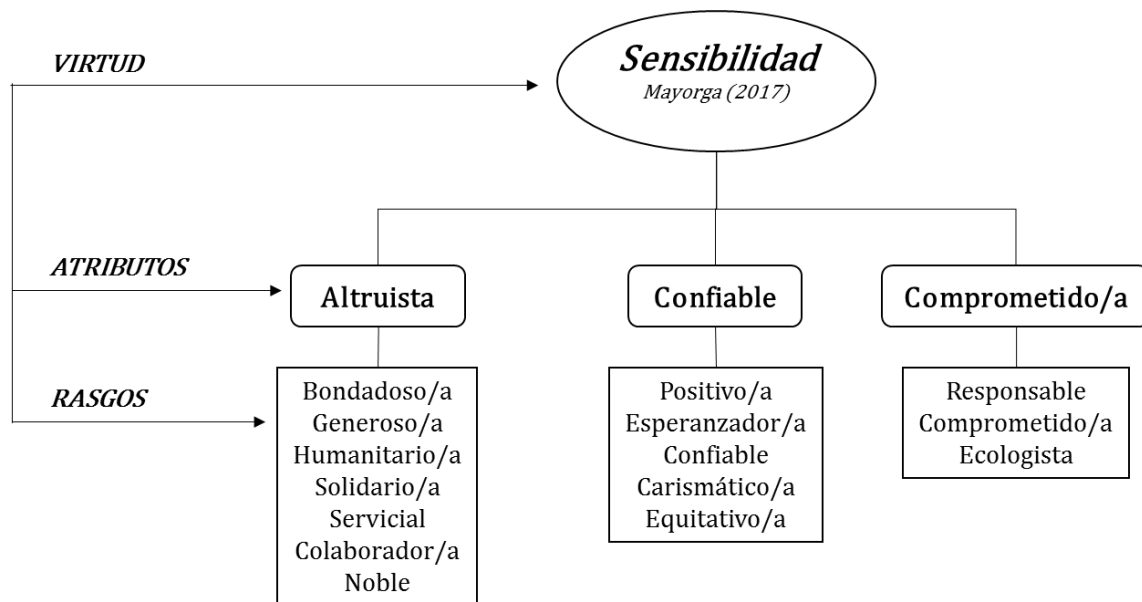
VIRTUD

Sensibilidad
Mayorga (2017)

ATRIBUTOS

Altruista

Confiable

Comprometido/a

RASGOS

Bondadoso/a
Generoso/a
Humanitario/a
Solidario/a
Servicial
Colaborador/a
Noble

Positivo/a
Esperanzador/a
Confiable
Carismático/a
Equitativo/a

Responsable
Comprometido/a
Ecologista